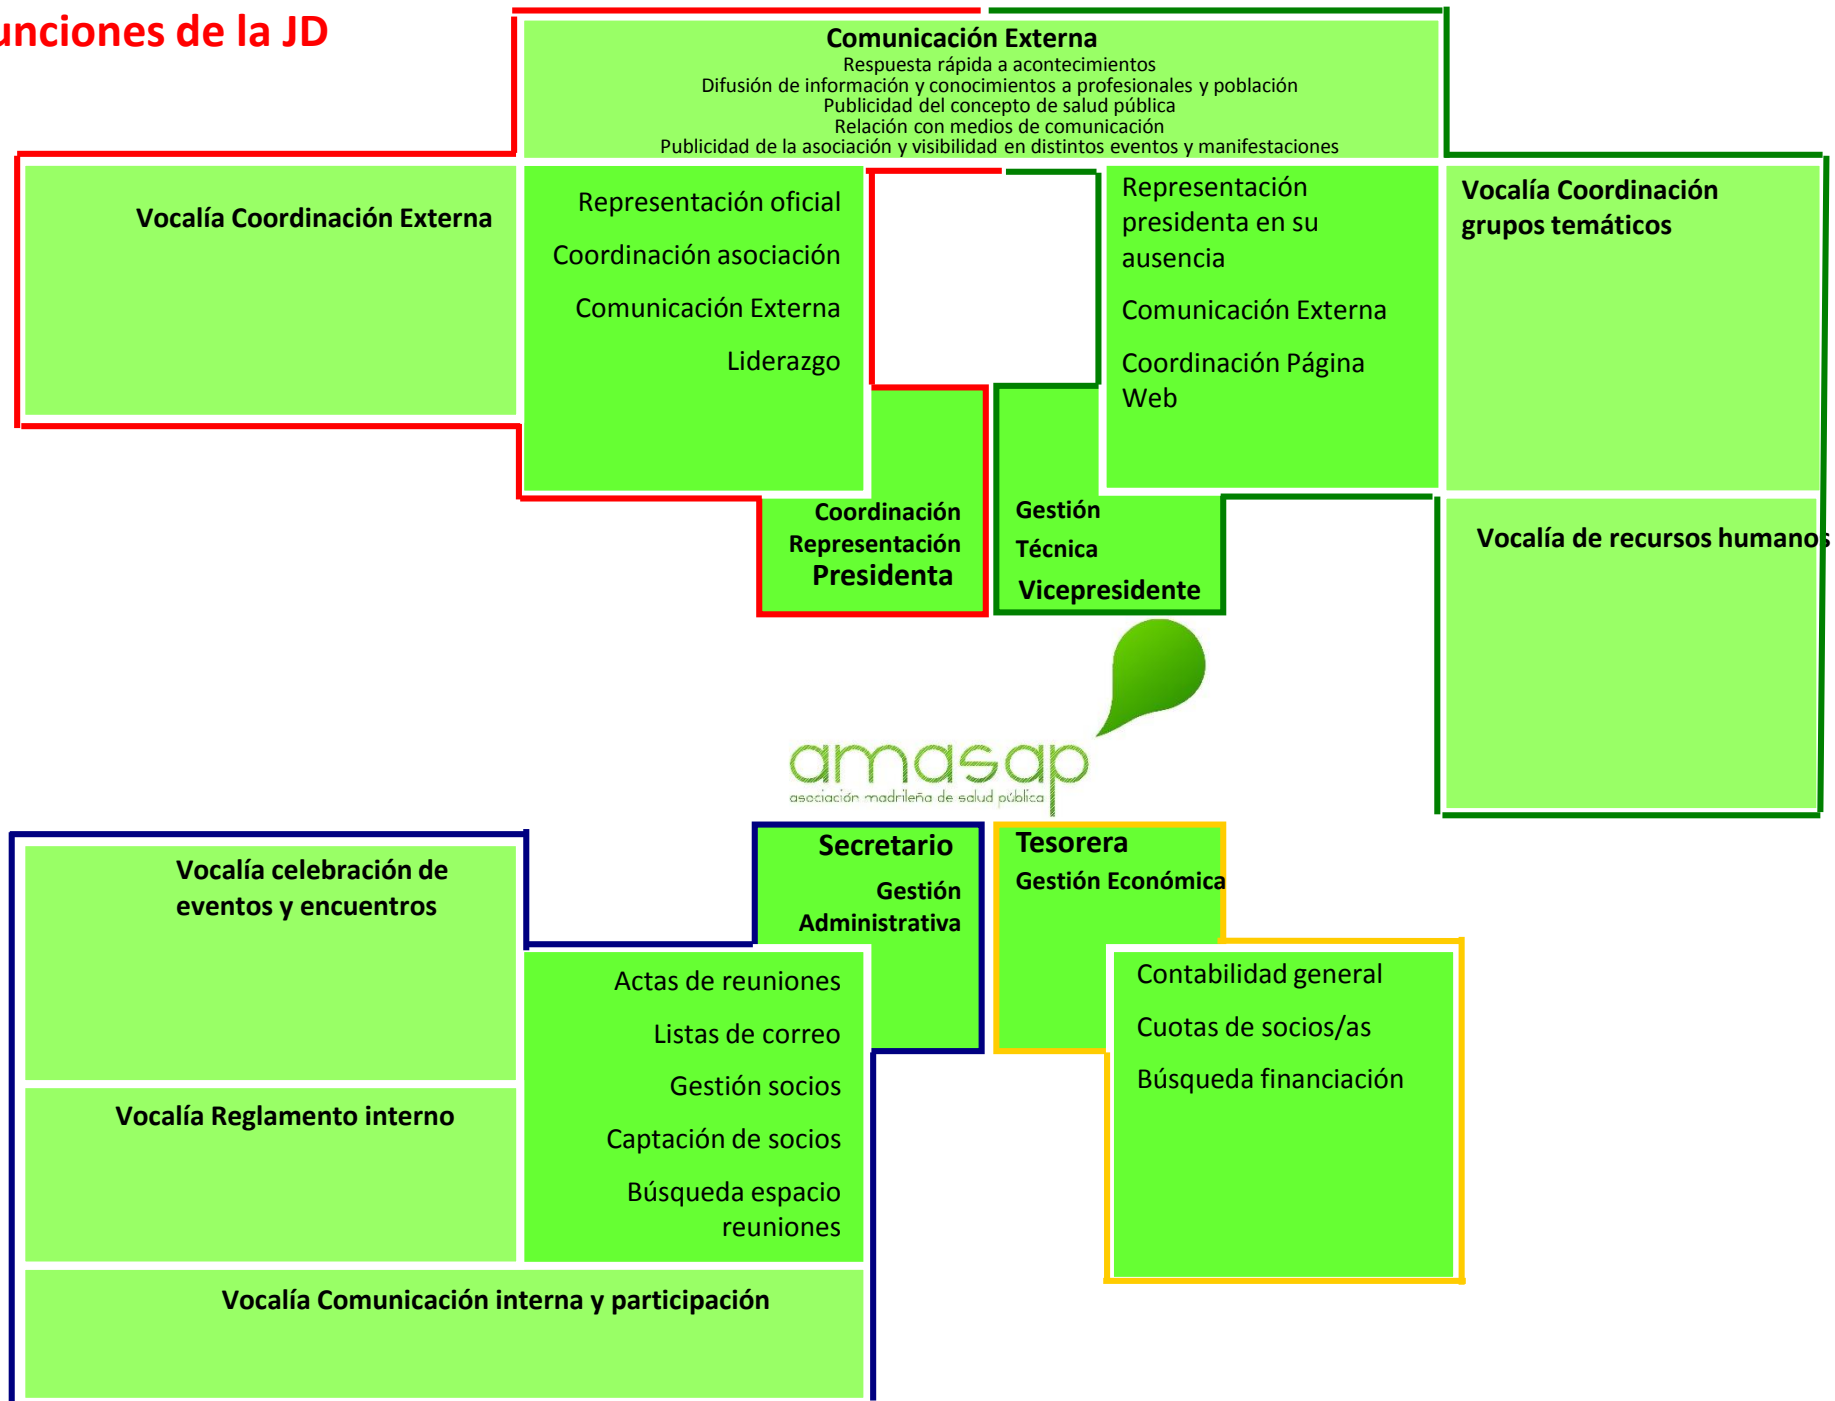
unciones de la JD

Comunicación Externa
Respuesta rápida a acontecimientos
Difusión de información y conocimientos a profesionales y población
Publicidad del concepto de salud pública
Relación con medios de comunicación
Publicidad de la asociación y visibilidad en distintos eventos y manifestaciones

Vocalía Coordinación Externa

Representación oficial
Coordinación asociación
Comunicación Externa
Liderazgo

Coordinación
Representación
Presidenta

Representación presidenta en su ausencia
Comunicación Externa
Coordinación Página Web

Gestión
Técnica
Vicepresidente

Vocalía Coordinación grupos temáticos

Vocalía de recursos humanos

amasap
asociación madrileña de salud pública

Vocalía celebración de eventos y encuentros

Secretario
Gestión
Administrativa

Actas de reuniones
Listas de correo
Gestión socios
Captación de socios
Búsqueda espacio reuniones

Tesorera
Gestión Económica

Contabilidad general
Cuotas de socios/as
Búsqueda financiación

Vocalía Reglamento interno

Vocalía Comunicación interna y participación